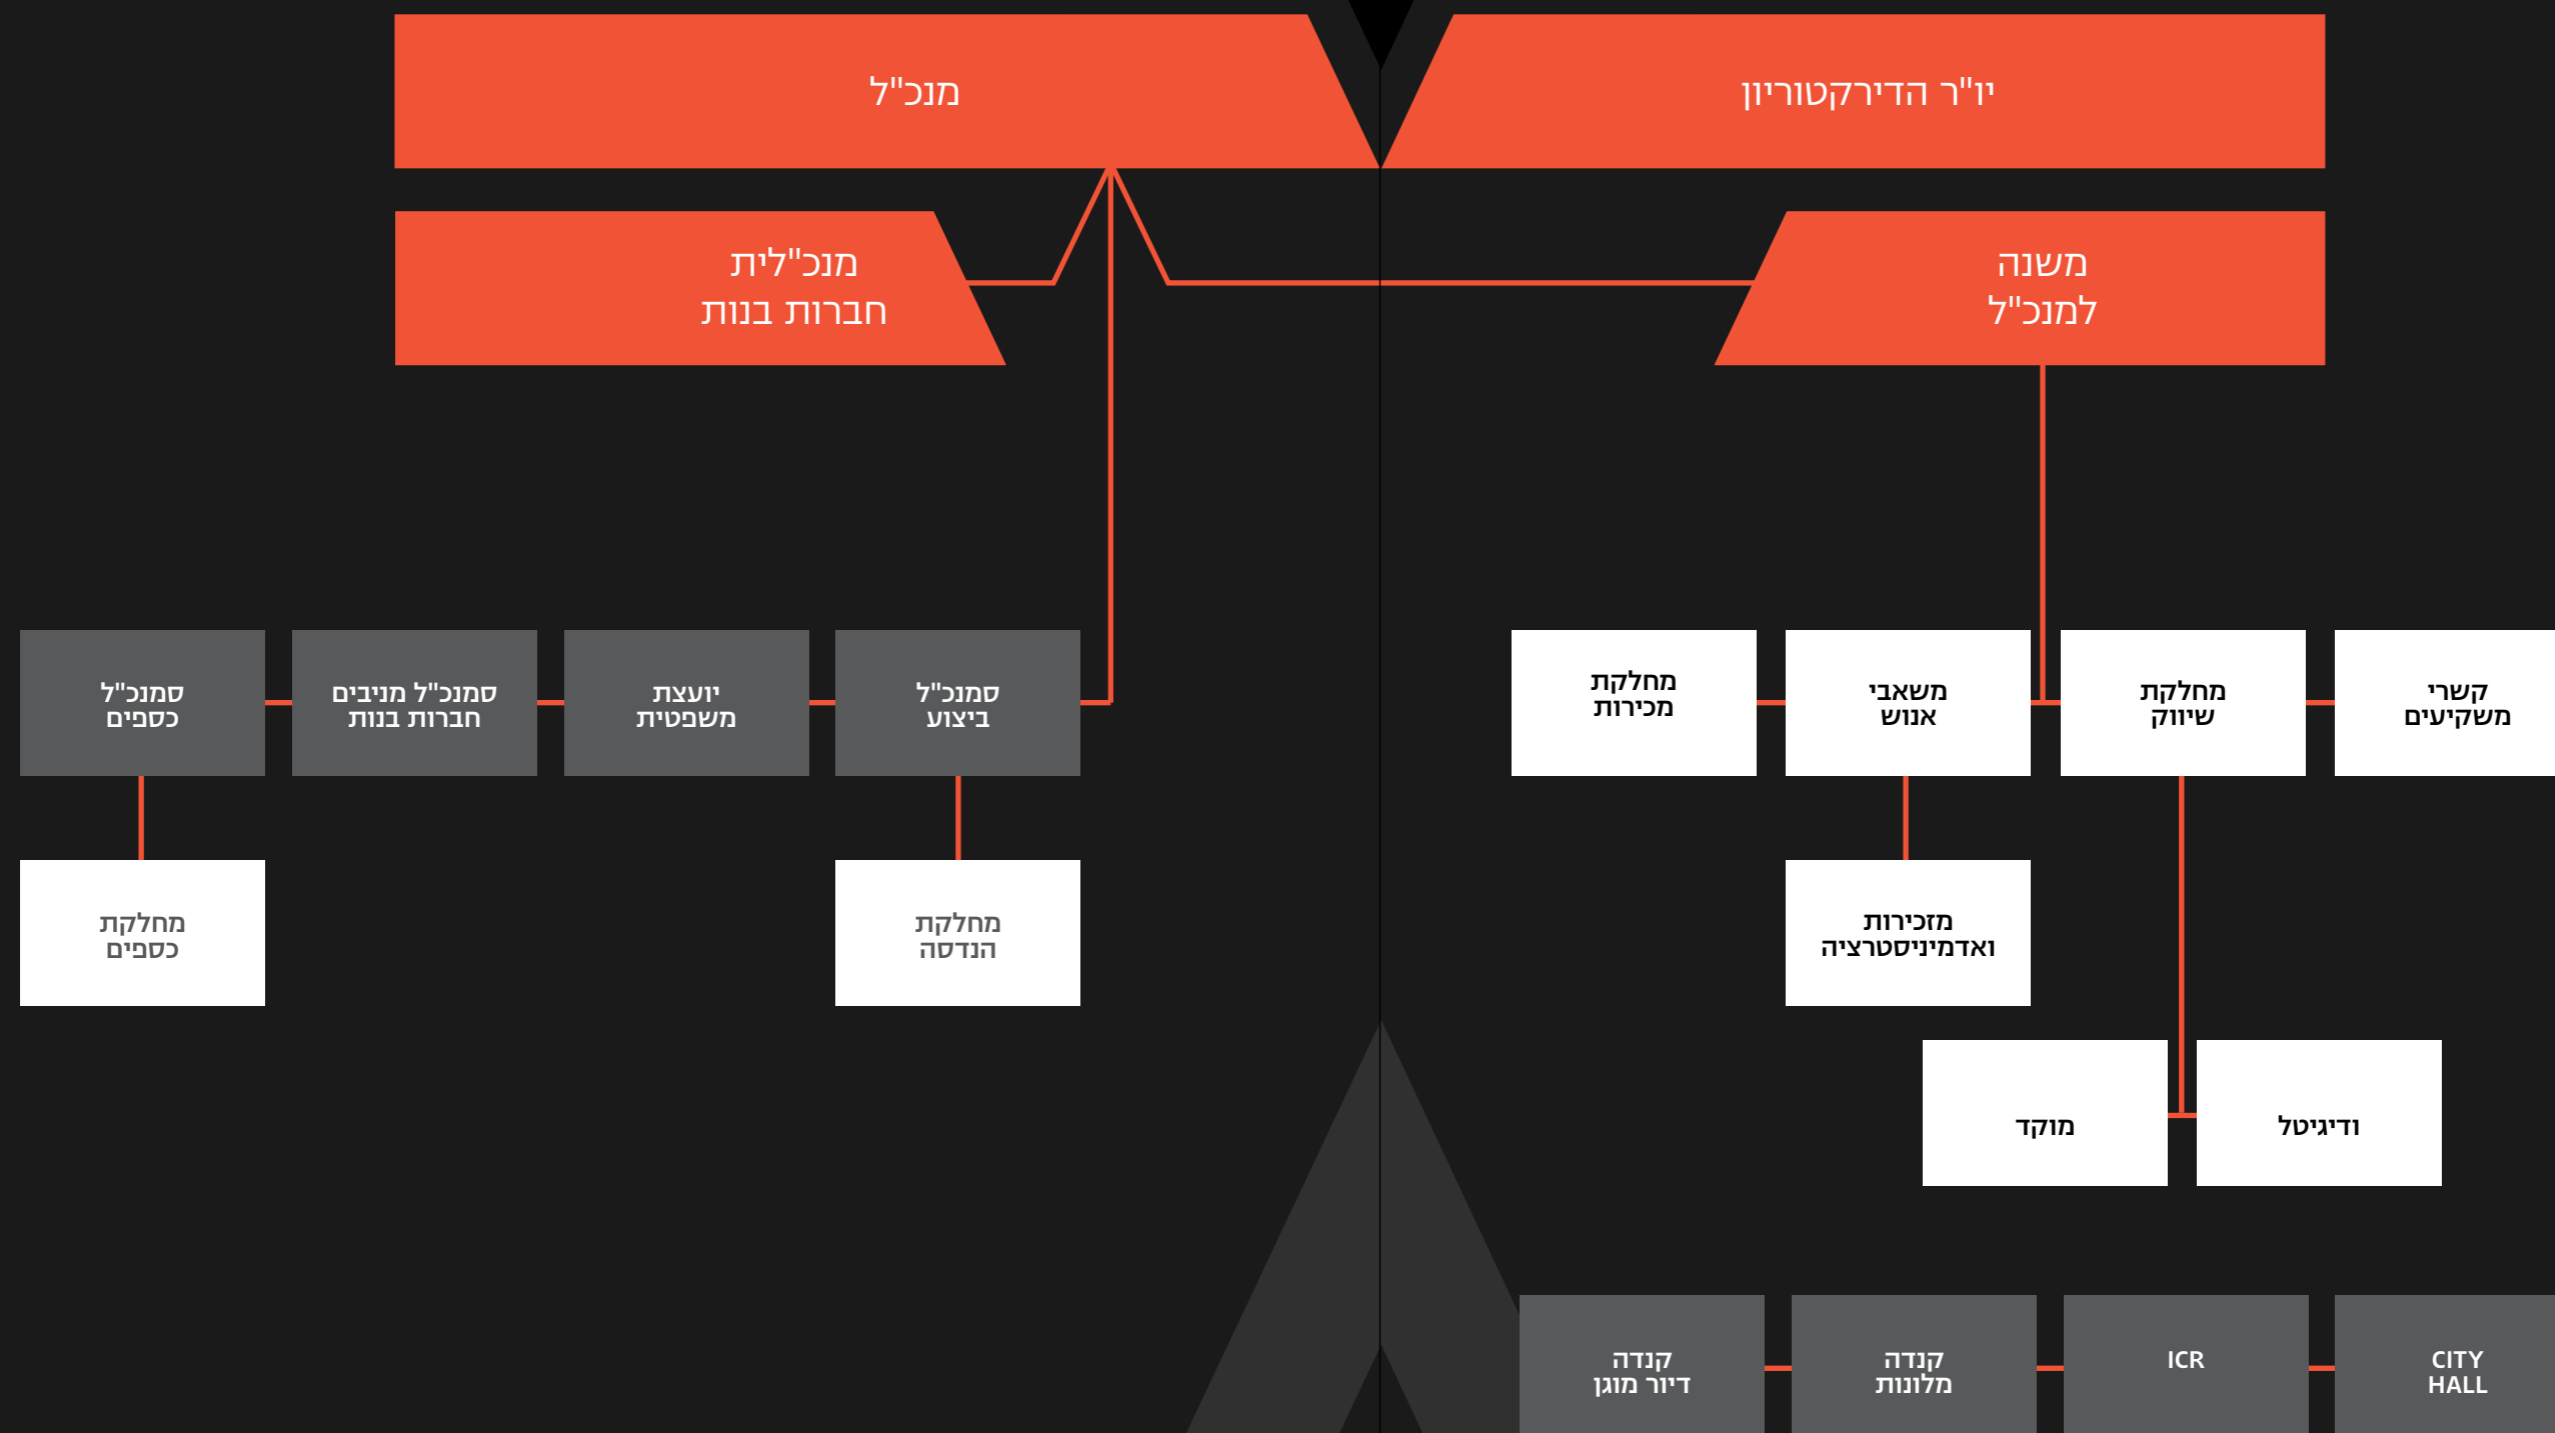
יו"ר הדירקטוריון

מנכ"ל

משנה למנכ"ל

מנכ"לית חברות בנות

קשרי משקיעים

מחלקת שיווק

משאבי אנוש

מחלקת מכירות

סמנכ"ל ביצוע

יועצת משפטית

סמנכ"ל מניבים חברות בנות

סמנכ"ל כספים

מזכירות ואדמיניסטרציה

מחלקת הנדסה

מחלקת כספים

ודיגיטל

מוקד

CITY HALL

ICR

קנדה מלונות

קנדה דיור מוגן